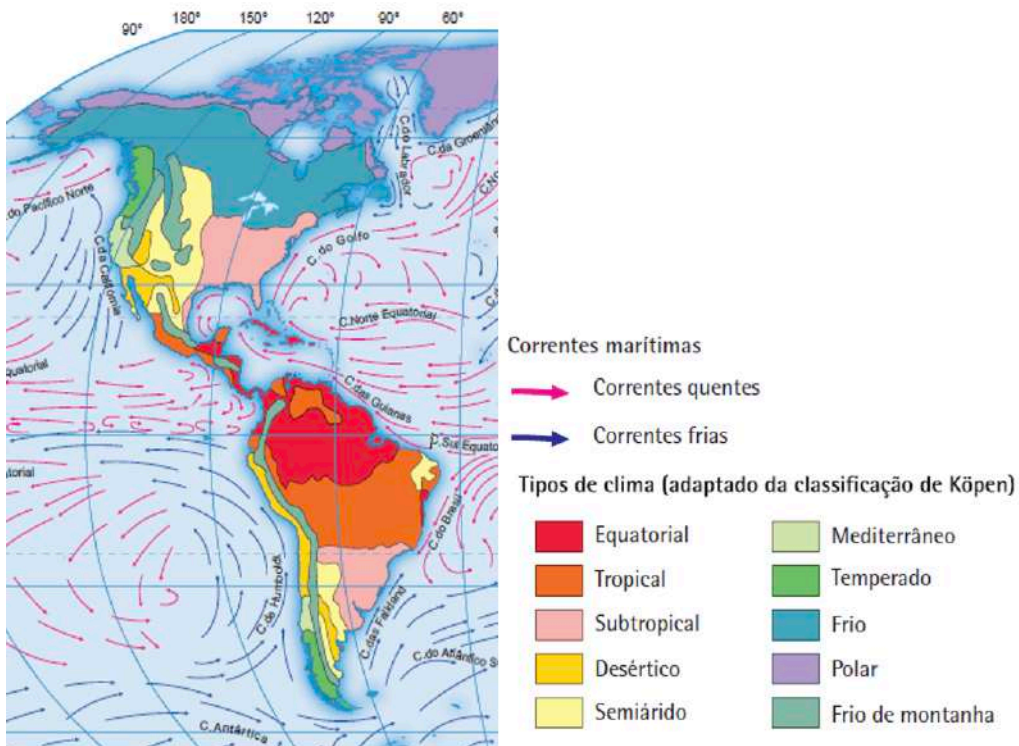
90° 180° 150° 120° 90° 60°

C. do Labrador
C. da Groenlândia
C. do Pacífico Norte
C. da Califórnia
C. do Golfo
C. Norte Equatorial
Equatorial
C. das Guianas
C. Sul Equato
torial
C. do Brasil
C. de Humboldt
C. das Falkland
C. do Atlântico Sul
C. Antártica

Correntes marítimas
Correntes quentes
Correntes frias

Tipos de clima (adaptado da classificação de Köpen)

Equatorial
Tropical
Subtropical
Desértico
Semiárido
Mediterrâneo
Temperado
Frio
Polar
Frio de montanha